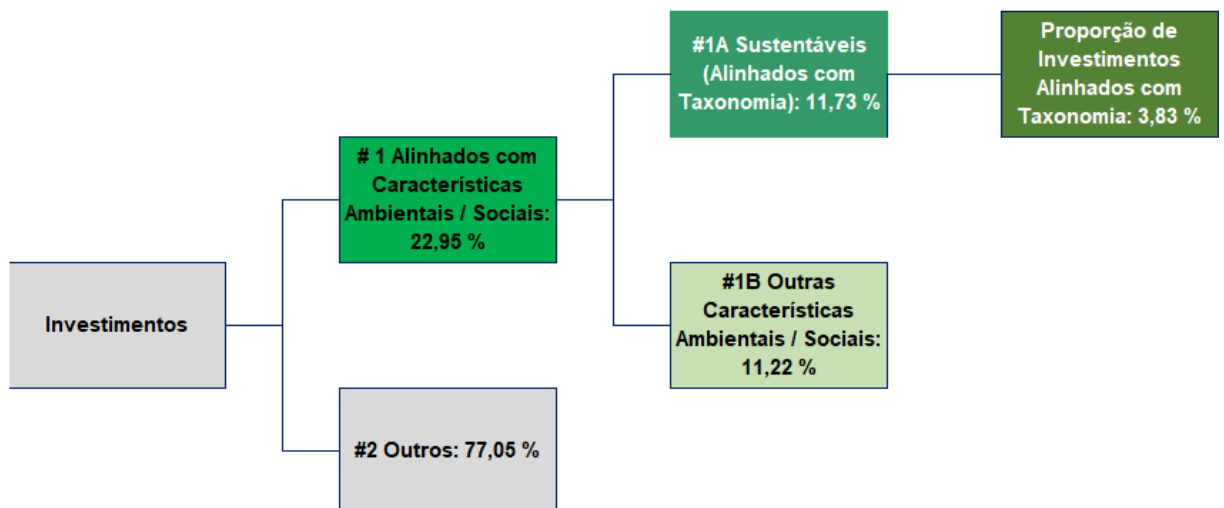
Investimentos

# 1 Alinhados com Características Ambientais / Sociais: 22,95 %

#2 Outros: 77,05 %

#1A Sustentáveis (Alinhados com Taxonomia): 11,73 %

#1B Outras Características Ambientais / Sociais: 11,22 %

Proporção de Investimentos Alinhados com Taxonomia: 3,83 %